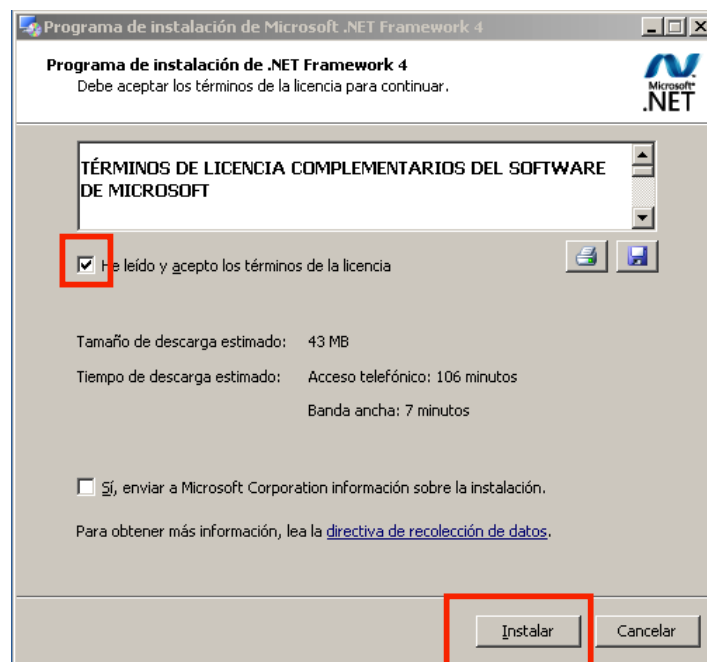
Programa de instalación de Microsoft .NET Framework 4

Programa de instalación de .NET Framework 4
Debe aceptar los términos de la licencia para continuar.

Microsoft .NET

TÉRMINOS DE LICENCIA COMPLEMENTARIOS DEL SOFTWARE DE MICROSOFT

He leído y acepto los términos de la licencia

Tamaño de descarga estimado: 43 MB

Tiempo de descarga estimado: Acceso telefónico: 106 minutos

Banda ancha: 7 minutos

Sí, enviar a Microsoft Corporation información sobre la instalación.

Para obtener más información, lea la directiva de recolección de datos.

Instalar Cancelar